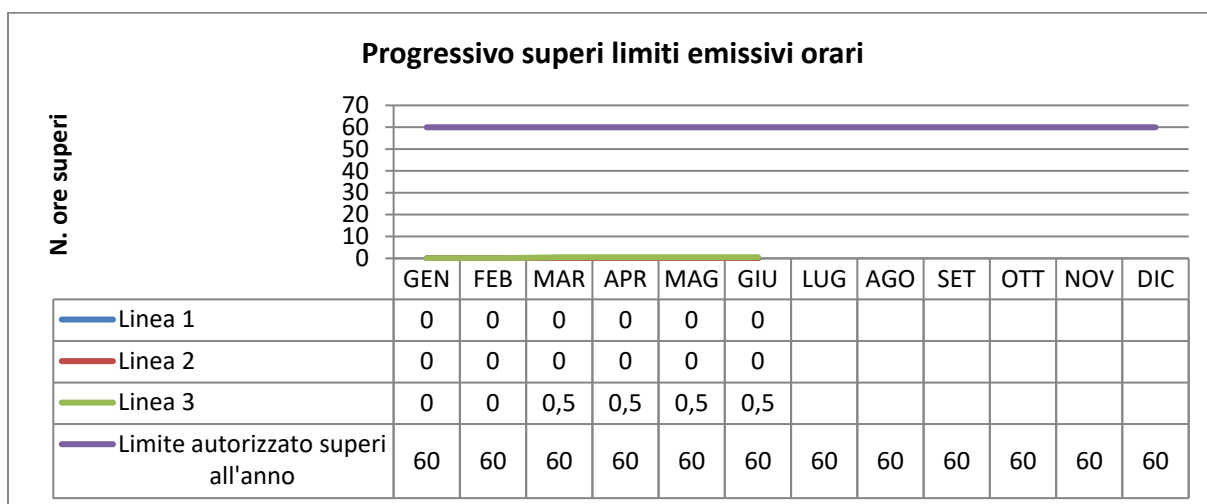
Progressivo superi limiti emissivi orari

N. ore superi

70
60
50
40
30
20
10
0

| | GEN | FEB | MAR | APR | MAG | GIU | LUG | AGO | SET | OTT | NOV | DIC |
|---|---|---|---|---|---|---|---|---|---|---|---|---|
| Linea 1 | 0 | 0 | 0 | 0 | 0 | 0 | | | | | | |
| Linea 2 | 0 | 0 | 0 | 0 | 0 | 0 | | | | | | |
| Linea 3 | 0 | 0 | 0,5 | 0,5 | 0,5 | 0,5 | | | | | | |
| Limite autorizzato superi all'anno | 60 | 60 | 60 | 60 | 60 | 60 | 60 | 60 | 60 | 60 | 60 | 60 |